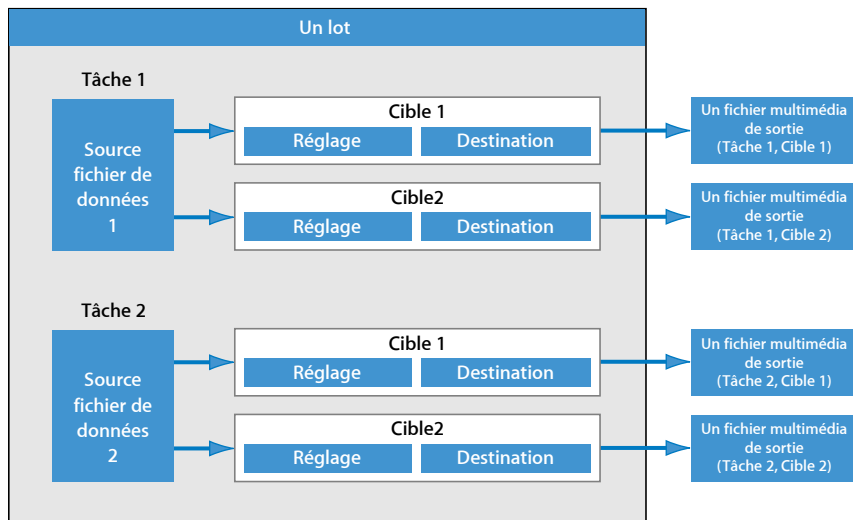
Un lot

Tâche 1

Source fichier de données 1

Cible 1

Réglage

Destination

Un fichier multimédia de sortie (Tâche 1, Cible 1)

Cible2

Réglage

Destination

Un fichier multimédia de sortie (Tâche 1, Cible 2)

Tâche 2

Source fichier de données 2

Cible 1

Réglage

Destination

Un fichier multimédia de sortie (Tâche 2, Cible 1)

Cible2

Réglage

Destination

Un fichier multimédia de sortie (Tâche 2, Cible 2)